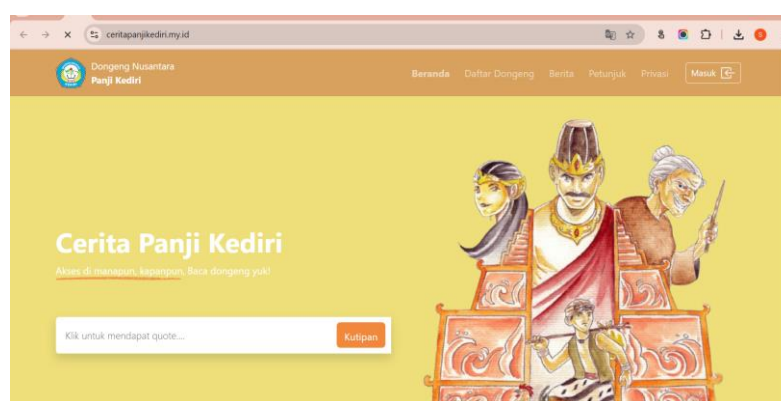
ceritapanjikediri.my.id

Dongeng Nusantara
Panji Kediri

Beranda Daftar Dongeng Berita Petunjuk Privasi Masuk

Cerita Panji Kediri

Akses di manapun, kapanpun. Baca dongeng yuk!

Klik untuk mendapat quote...

Kutipan